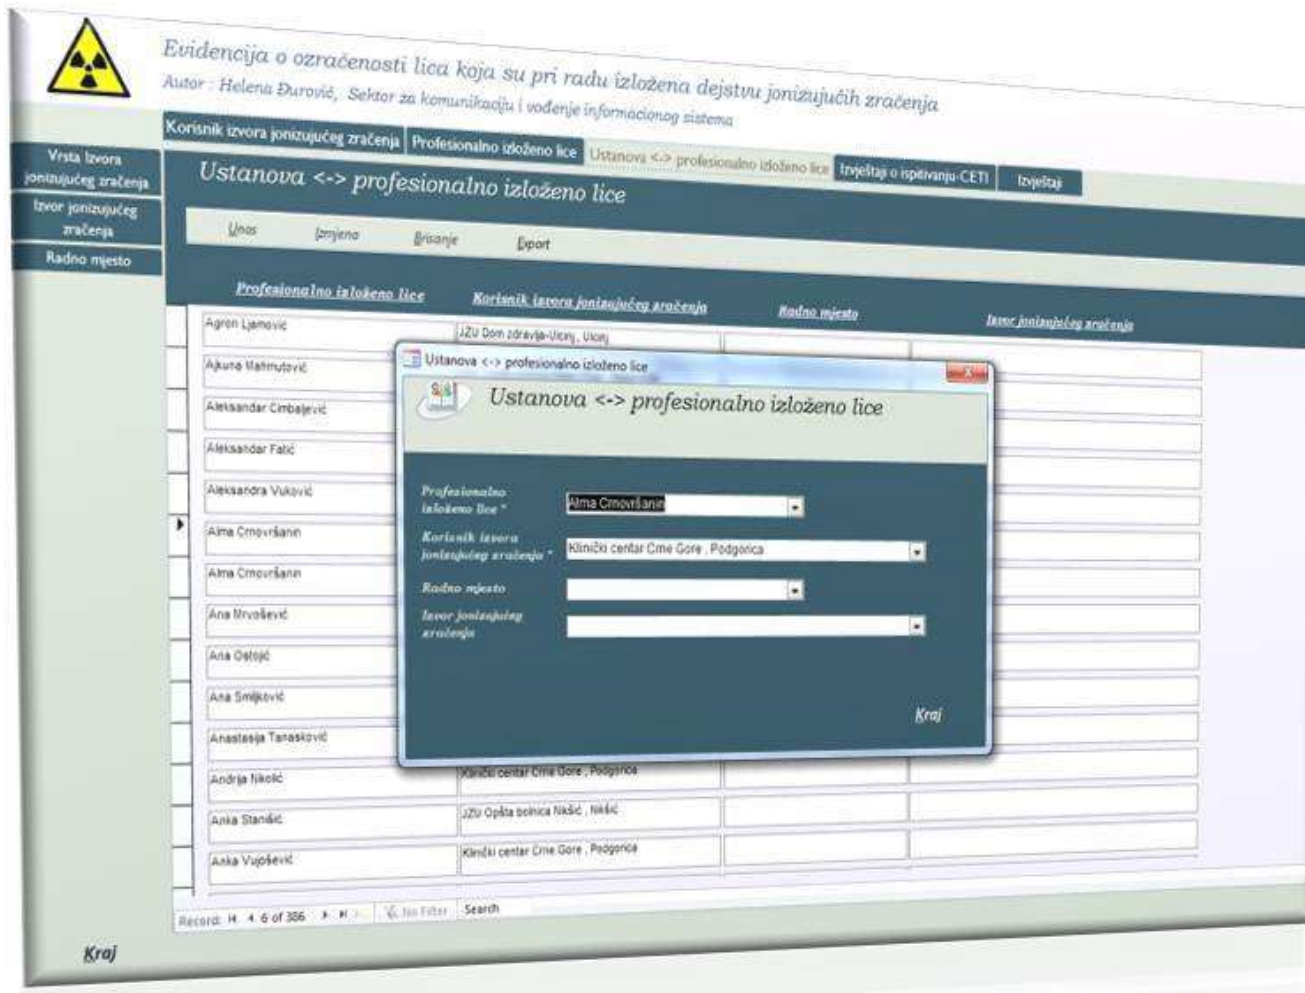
Evidencija o ozračenosti lica koja su pri radu izložena dejstvu jonizujućih zračenja
Autor : Helena Đurović, Sektor za komunikaciju i vođenje informacionog sistema

Korisnik izvora jonizujućeg zračenja | Profesionalno izloženo lice | Ustanova <-> profesionalno izloženo lice | Izvještaji o ispitivanju-CETI | Izvještaji

Vrsta izvora jonizujućeg zračenja
Izvor jonizujućeg zračenja
Radno mjesto

Ustanova <-> profesionalno izloženo lice

Unos Izmjena Brisanje Export

| Profesionalno izloženo lice | Korisnik izvora jonizujućeg zračenja | Radno mjesto | Izvor jonizujućeg zračenja |
|---|---|---|---|
| Agron Ljamović | JZU Dom zdravlja-Ulcinj , Ulcinj | | |
| Ajkuna Mahmutović | | | |
| Aleksandar Cimbaljević | | | |
| Aleksandar Fatić | | | |
| Aleksandra Vuković | | | |
| Alma Crnovršanin | | | |
| Alma Crnovršanin | | | |
| Ana Mrvošević | | | |
| Ana Ostojić | | | |
| Ana Smiljković | | | |
| Anastasija Tanasković | | | |
| Andrija Nikolić | Klinički centar Crne Gore , Podgorica | | |
| Anka Stanišić | JZU Opšta bolnica Nikšić , Nikšić | | |
| Anka Vujošević | Klinički centar Crne Gore , Podgorica | | |

Record: 6 of 386 No Filter Search

Ustanova <-> profesionalno izloženo lice
Ustanova <-> profesionalno izloženo lice

Profesionalno izloženo lice * Alma Crnovršanin
Korisnik izvora jonizujućeg zračenja * Klinički centar Crne Gore , Podgorica
Radno mjesto
Izvor jonizujućeg zračenja

Kraj

Kraj